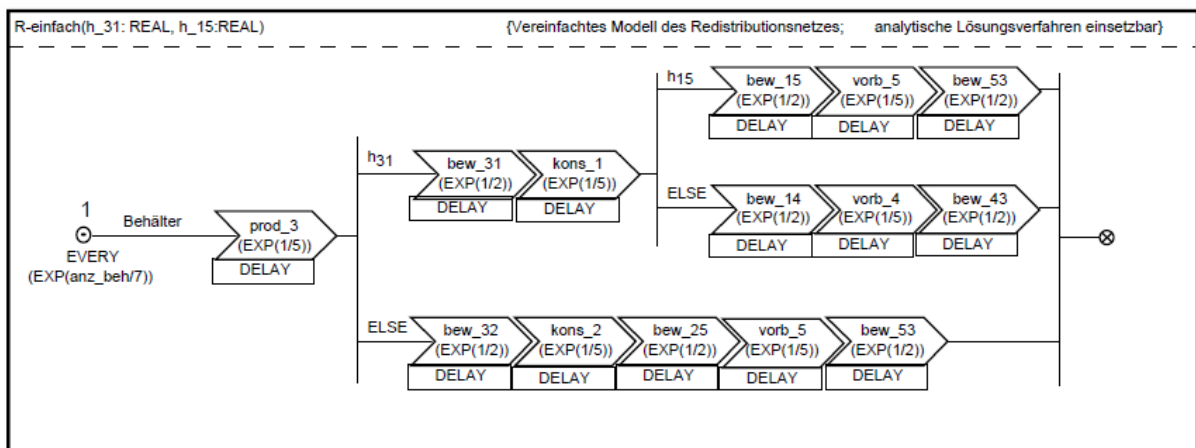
R-einfach(h_31: REAL, h_15:REAL)

{Vereinfachtes Modell des Redistributionsnetzes; analytische Lösungsverfahren einsetzbar}

1
EVERY
(EXP(anz_beh/7))

Behälter

prod_3
(EXP(1/5))
DELAY

$h_{31}$

bew_31
(EXP(1/2))
DELAY

kons_1
(EXP(1/5))
DELAY

$h_{15}$

bew_15
(EXP(1/2))
DELAY

vorb_5
(EXP(1/5))
DELAY

bew_53
(EXP(1/2))
DELAY

ELSE

bew_14
(EXP(1/2))
DELAY

vorb_4
(EXP(1/5))
DELAY

bew_43
(EXP(1/2))
DELAY

ELSE

bew_32
(EXP(1/2))
DELAY

kons_2
(EXP(1/5))
DELAY

bew_25
(EXP(1/2))
DELAY

vorb_5
(EXP(1/5))
DELAY

bew_53
(EXP(1/2))
DELAY